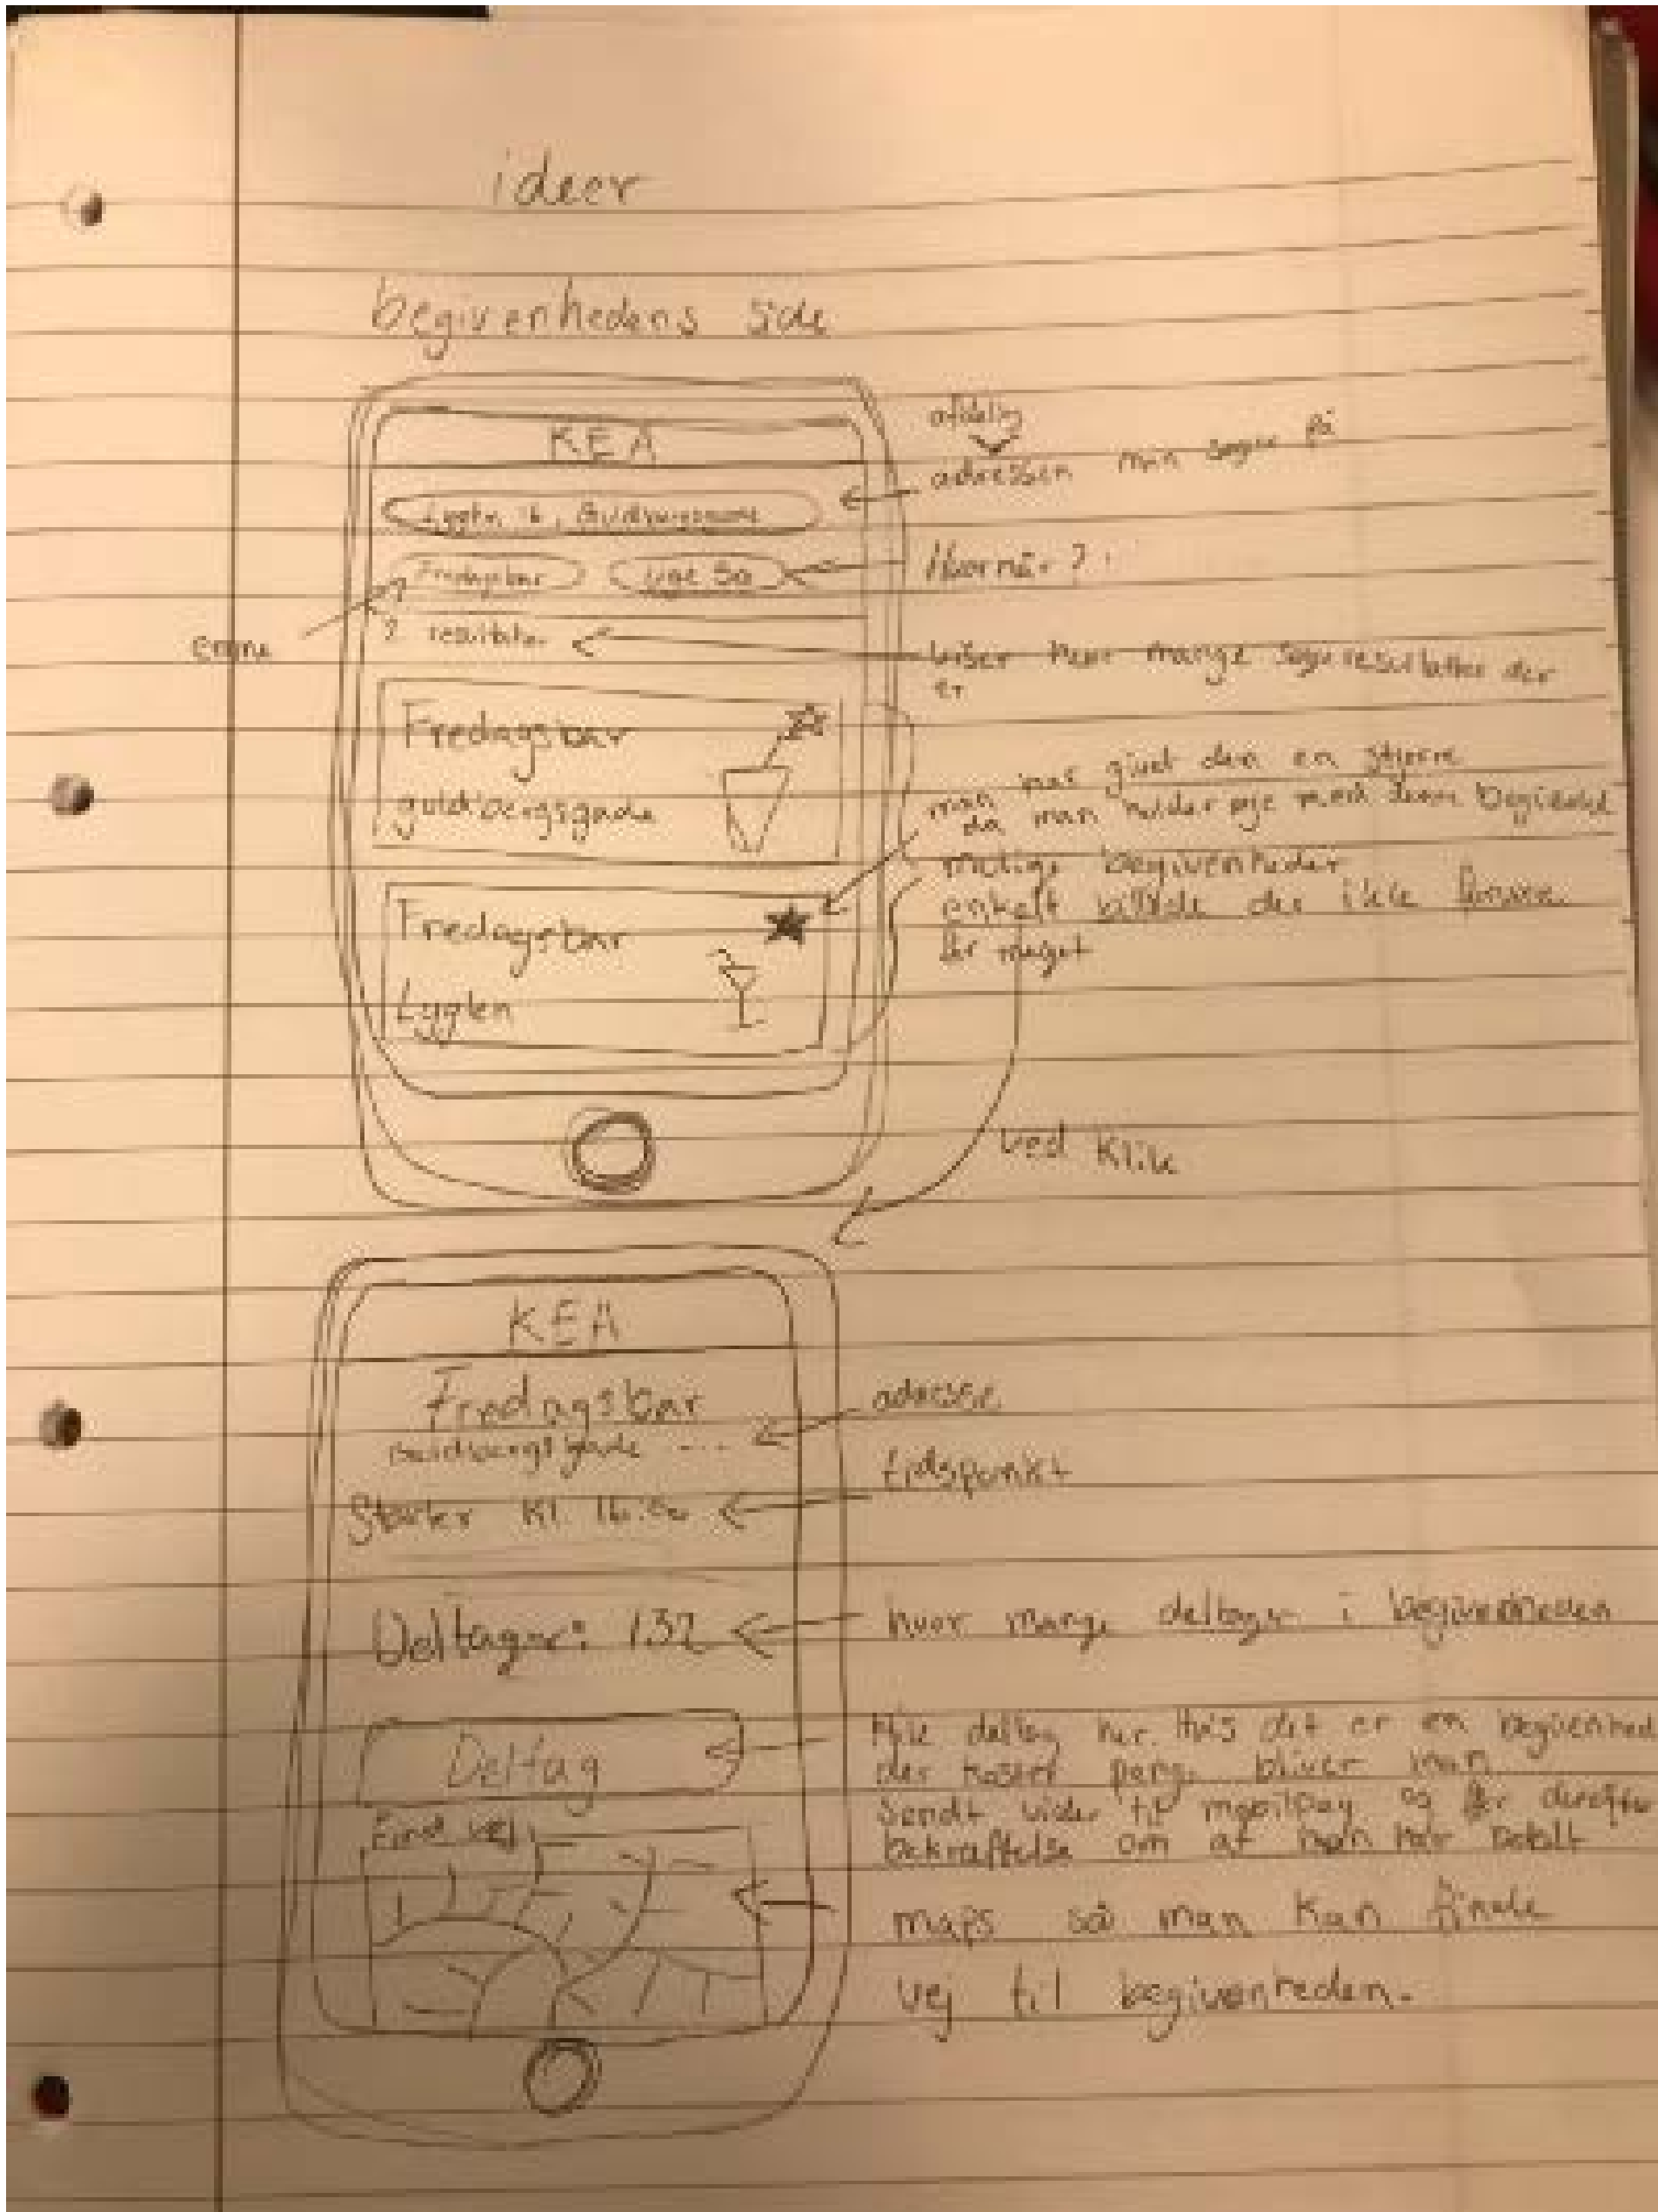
ideer

begivenhedens side

KEA

afdeling

adressen man søger på

Lygten 16, Buddinge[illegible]

Fredagsbar

Vat So

Hvornår?

emne

2 resultater

Viser hvor mange søgeresultater der er

Fredagsbar
guldbergsgade

man har givet den en stjerne da man holder øje med denne begivenhed mellem begivenheder enkelt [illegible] der ikke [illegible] for noget

Fredagsbar
Lygten

ved klik

KEA

Fredagsbar
Guldbergsgade ...

adresse

Starter Kl 16:30

tidspunkt

Deltager: 132

hvor mange deltager i begivenheden

Deltag

Ikke deltag her. Hvis det er en begivenhed der koster penge bliver man sendt videre til mobilpay og får derefter bekræftelse om at man har betalt

Find vej

maps så man kan finde vej til begivenheden.